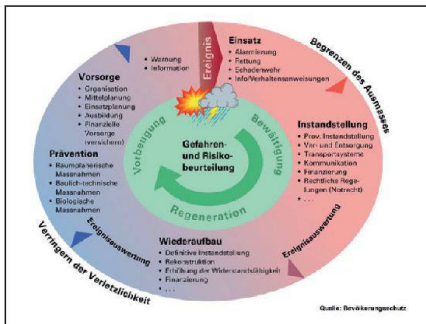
Ereignis

• Warnung
• Information

Einsatz
• Alarmierung
• Rettung
• Schadenwehr
• Info/Verhaltensanweisungen

Begrenzen des Ausmasses

Vorsorge
• Organisation
• Mittelplanung
• Einsatzplanung
• Ausbildung
• Finanzielle Vorsorge (versichern)

Prävention
• Raumplanerische Massnahmen
• Baulich-technische Massnahmen
• Biologische Massnahmen

Vorbeugung

Bewältigung

Gefahren- und Risikobeurteilung

Regeneration

Instandstellung
• Prov. Instandstellung
• Ver- und Entsorgung
• Transportsysteme
• Kommunikation
• Finanzierung
• Rechtliche Regelungen (Notrecht)
• ...

Ereignisauswertung

Ereignisauswertung

Verringern der Verletzlichkeit

Wiederaufbau
• Definitive Instandstellung
• Rekonstruktion
• Erhöhung der Widerstandsfähigkeit
• Finanzierung
• ...

Quelle: Bevölkerungsschutz